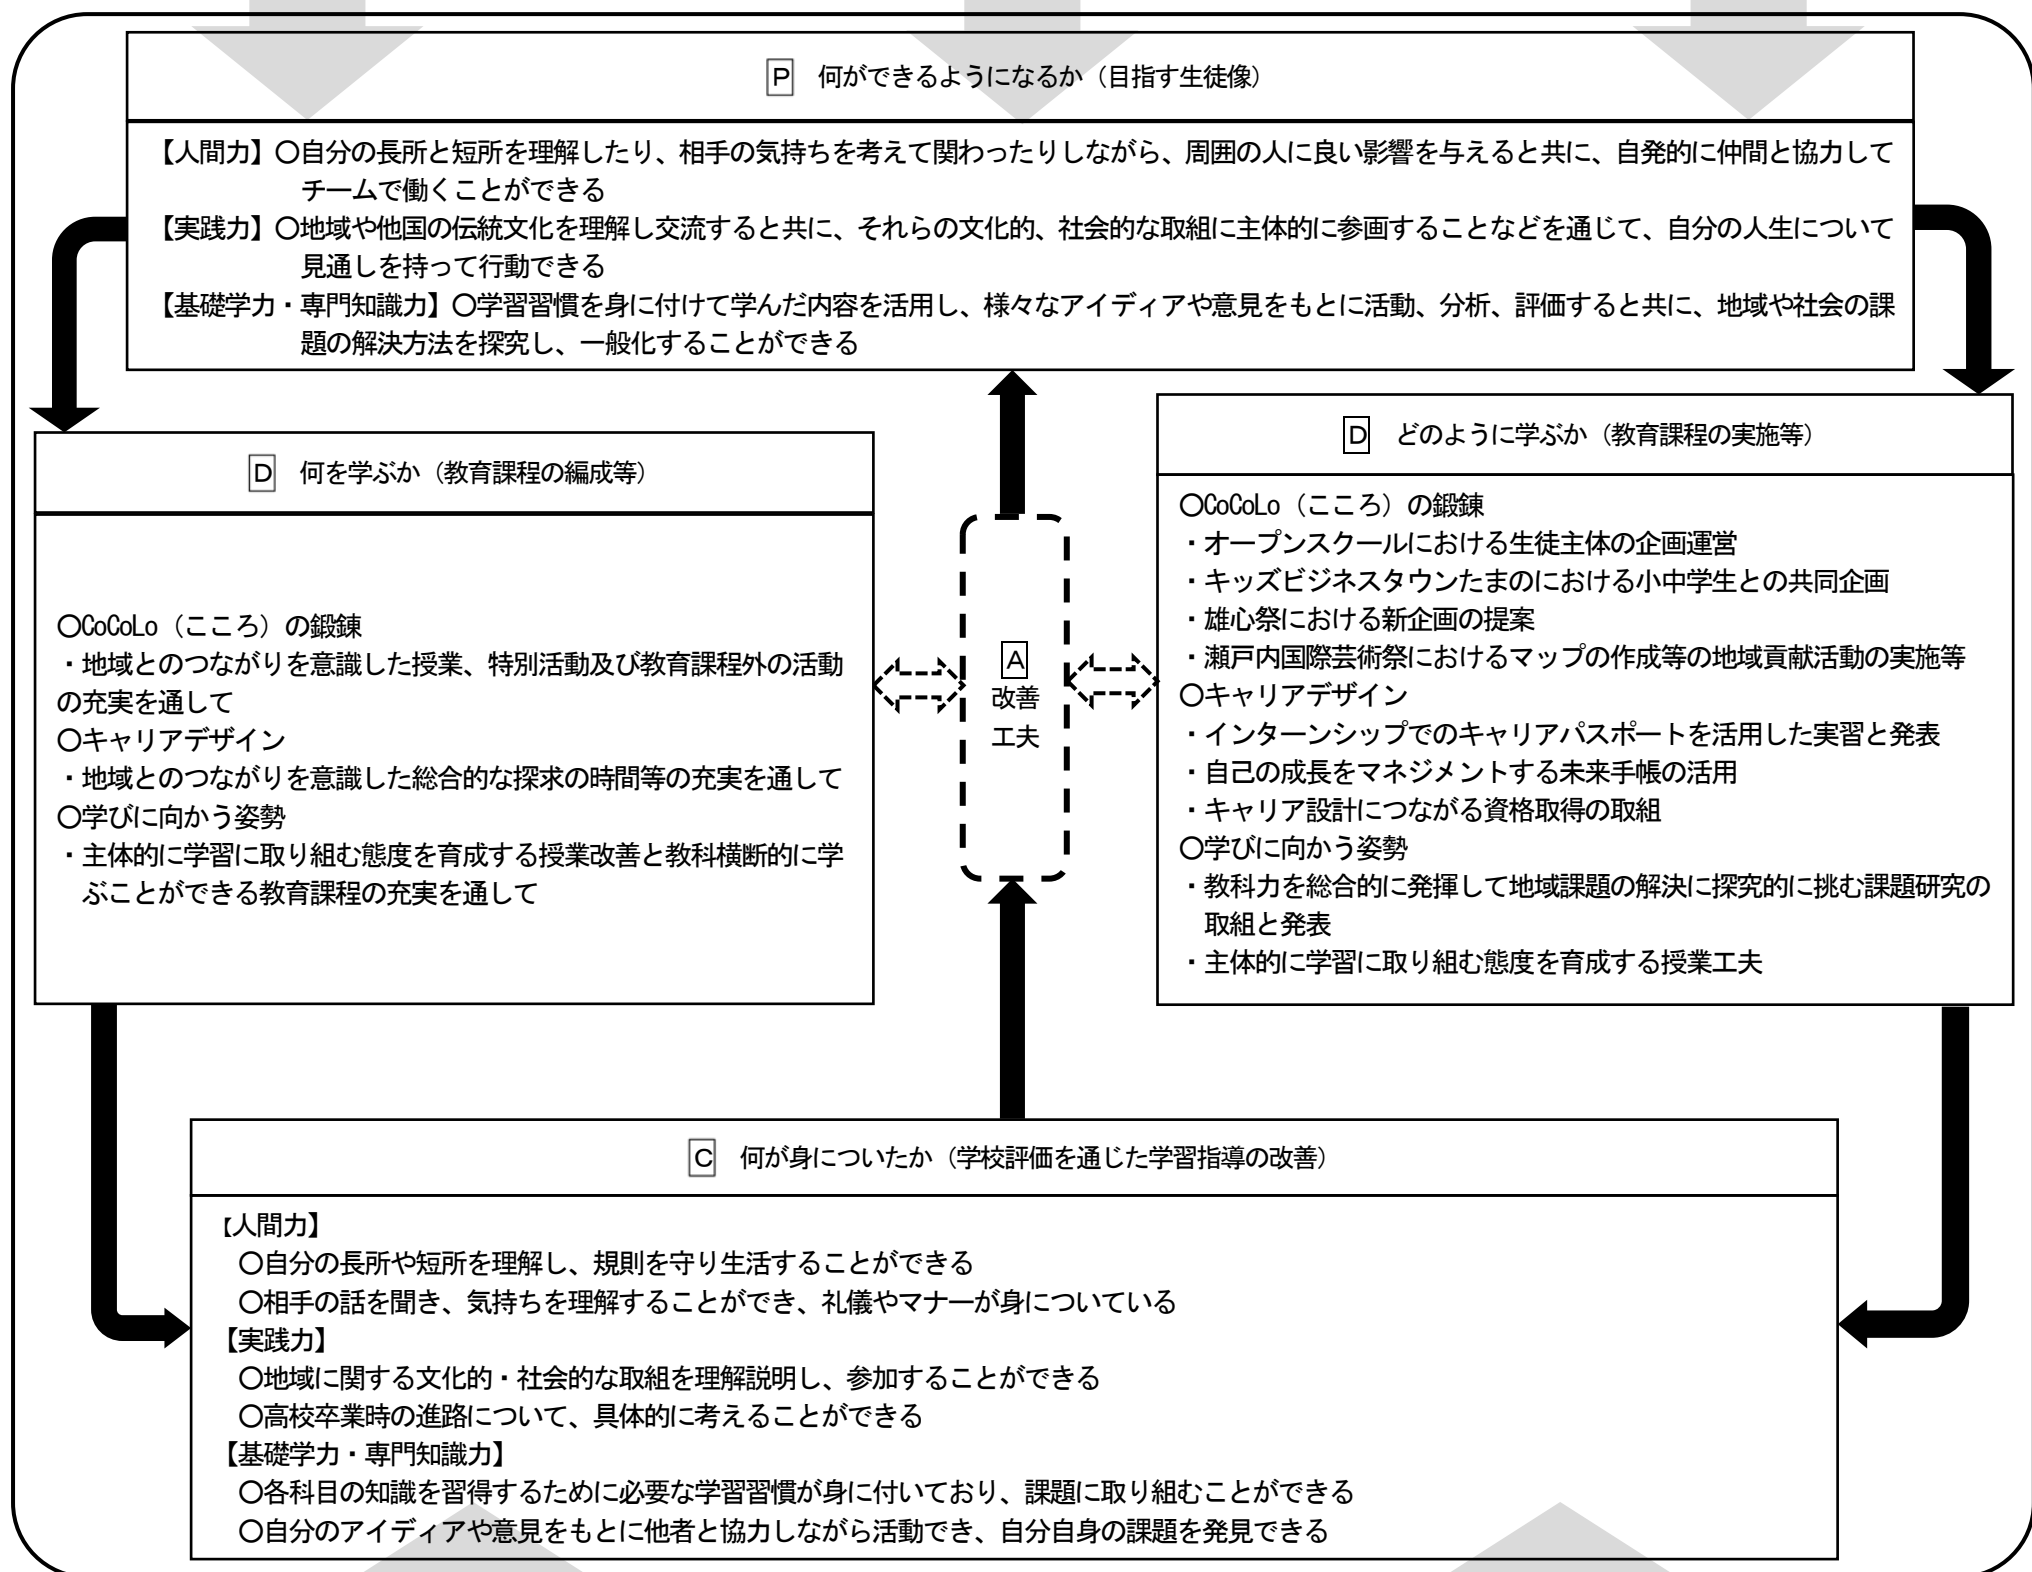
P　何ができるようになるか（目指す生徒像）

【人間力】〇自分の長所と短所を理解したり、相手の気持ちを考えて関わったりしながら、周囲の人に良い影響を与えると共に、自発的に仲間と協力してチームで働くことができる
【実践力】〇地域や他国の伝統文化を理解し交流すると共に、それらの文化的、社会的な取組に主体的に参画することなどを通じて、自分の人生について見通しを持って行動できる
【基礎学力・専門知識力】〇学習習慣を身に付けて学んだ内容を活用し、様々なアイディアや意見をもとに活動、分析、評価すると共に、地域や社会の課題の解決方法を探究し、一般化することができる

D　何を学ぶか（教育課程の編成等）

〇CoCoLo（こころ）の鍛錬
・地域とのつながりを意識した授業、特別活動及び教育課程外の活動の充実を通して
〇キャリアデザイン
・地域とのつながりを意識した総合的な探求の時間等の充実を通して
〇学びに向かう姿勢
・主体的に学習に取り組む態度を育成する授業改善と教科横断的に学ぶことができる教育課程の充実を通して

A
改善
工夫

D　どのように学ぶか（教育課程の実施等）

〇CoCoLo（こころ）の鍛錬
・オープンスクールにおける生徒主体の企画運営
・キッズビジネスタウンたまのにおける小中学生との共同企画
・雄心祭における新企画の提案
・瀬戸内国際芸術祭におけるマップの作成等の地域貢献活動の実施等
〇キャリアデザイン
・インターンシップでのキャリアパスポートを活用した実習と発表
・自己の成長をマネジメントする未来手帳の活用
・キャリア設計につながる資格取得の取組
〇学びに向かう姿勢
・教科力を総合的に発揮して地域課題の解決に探究的に挑む課題研究の取組と発表
・主体的に学習に取り組む態度を育成する授業工夫

C　何が身についたか（学校評価を通じた学習指導の改善）

【人間力】
〇自分の長所や短所を理解し、規則を守り生活することができる
〇相手の話を聞き、気持ちを理解することができ、礼儀やマナーが身についている
【実践力】
〇地域に関する文化的・社会的な取組を理解説明し、参加することができる
〇高校卒業時の進路について、具体的に考えることができる
【基礎学力・専門知識力】
〇各科目の知識を習得するために必要な学習習慣が身に付いており、課題に取り組むことができる
〇自分のアイディアや意見をもとに他者と協力しながら活動でき、自分自身の課題を発見できる